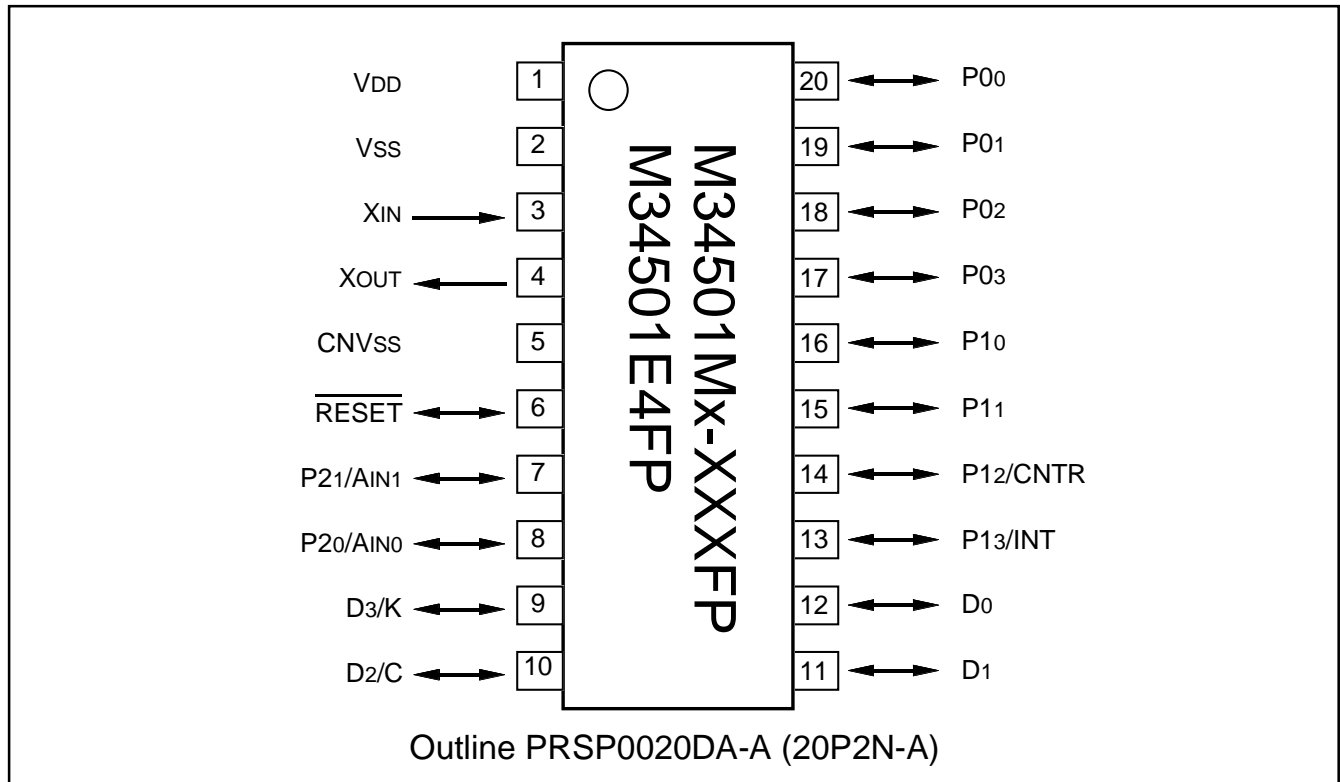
VDD 1
VSS 2
XIN 3
XOUT 4
CNVSS 5
$\overline{RESET}$ 6
P21/AIN1 7
P20/AIN0 8
D3/K 9
D2/C 10

M34501Mx-XXXFP
M34501E4FP

20 P00
19 P01
18 P02
17 P03
16 P10
15 P11
14 P12/CNTR
13 P13/INT
12 D0
11 D1

Outline PRSP0020DA-A (20P2N-A)